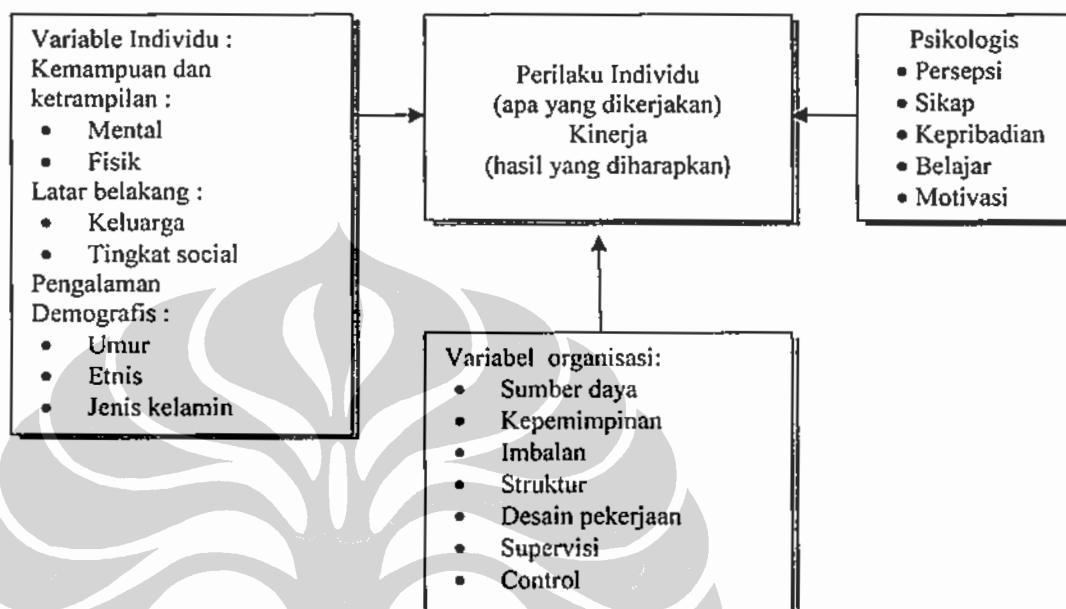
Variable Individu :
Kemampuan dan ketrampilan :
• Mental
• Fisik
Latar belakang :
• Keluarga
• Tingkat social
Pengalaman
Demografis :
• Umur
• Etnis
• Jenis kelamin

Perilaku Individu
(apa yang dikerjakan)
Kinerja
(hasil yang diharapkan)

Psikologis
• Persepsi
• Sikap
• Kepribadian
• Belajar
• Motivasi

Variabel organisasi:
• Sumber daya
• Kepemimpinan
• Imbalan
• Struktur
• Desain pekerjaan
• Supervisi
• Control